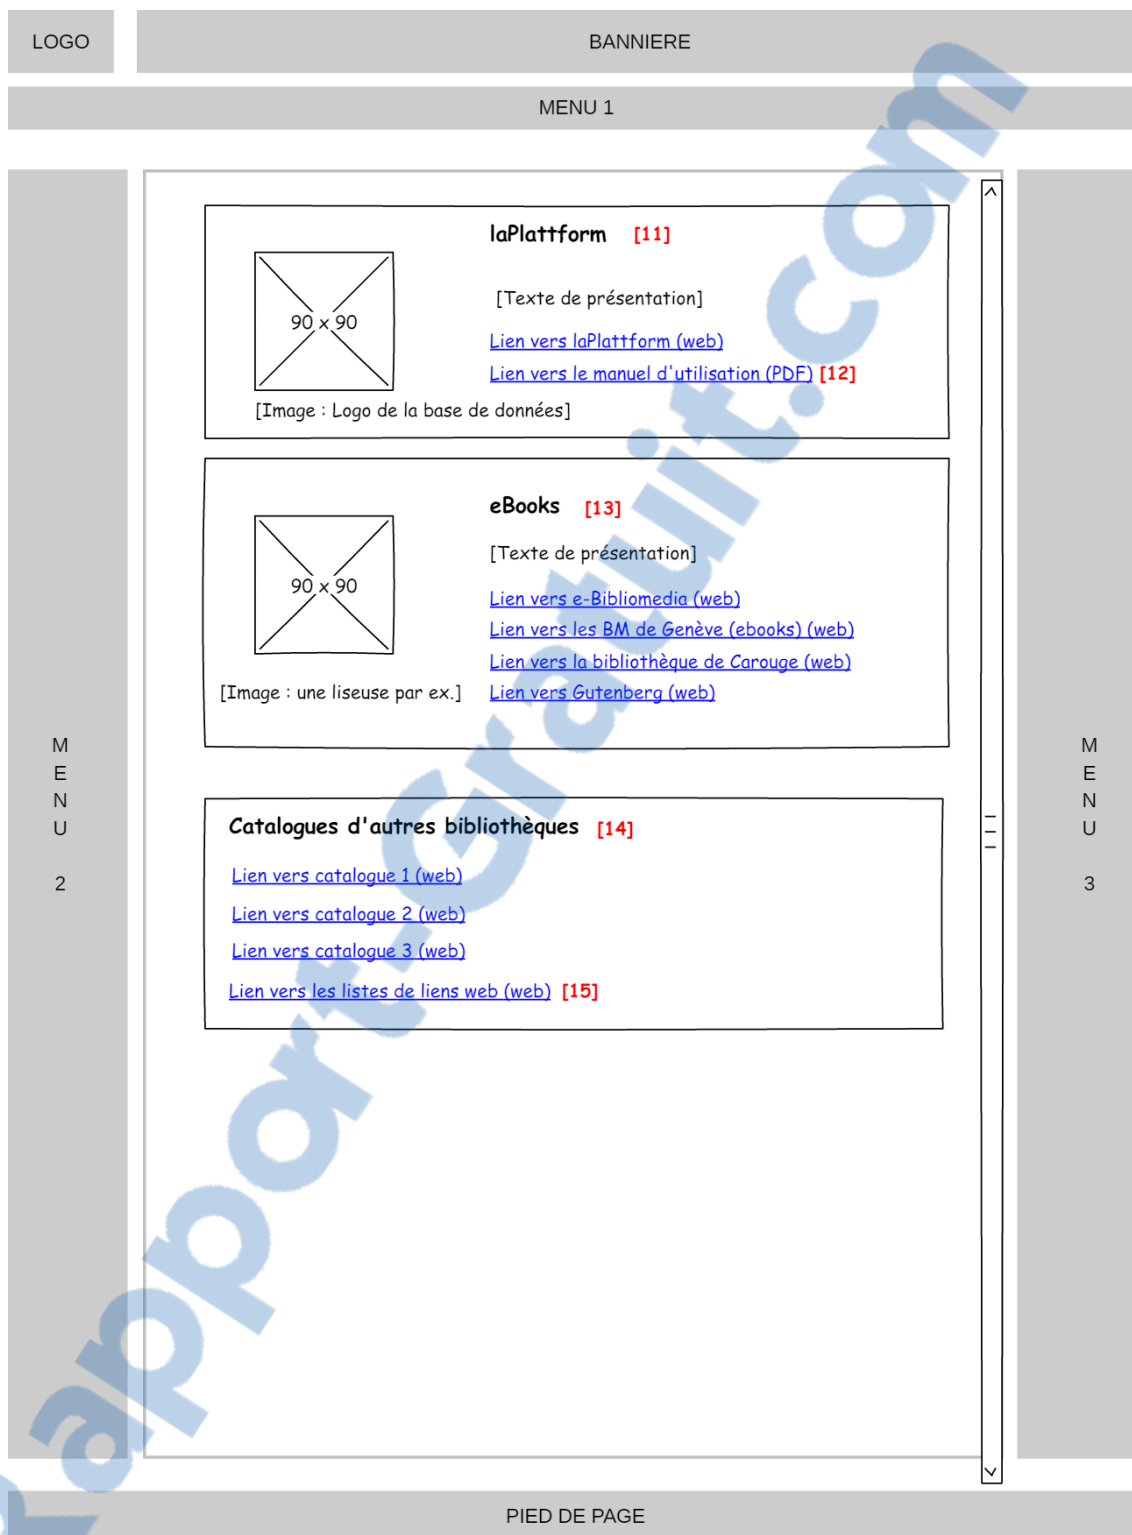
LOGO

BANNIERE

MENU 1

M
E
N
U

2

laPlattform [11]

90 x 90

[Texte de présentation]

Lien vers laPlattform (web)

Lien vers le manuel d'utilisation (PDF) [12]

[Image : Logo de la base de données]

eBooks [13]

90 x 90

[Texte de présentation]

Lien vers e-Bibliomedia (web)

Lien vers les BM de Genève (ebooks) (web)

Lien vers la bibliothèque de Carouge (web)

[Image : une liseuse par ex.]

Lien vers Gutenberg (web)

Catalogues d'autres bibliothèques [14]

Lien vers catalogue 1 (web)

Lien vers catalogue 2 (web)

Lien vers catalogue 3 (web)

Lien vers les listes de liens web (web) [15]

M
E
N
U

3

rapport-gratuit.com

PIED DE PAGE